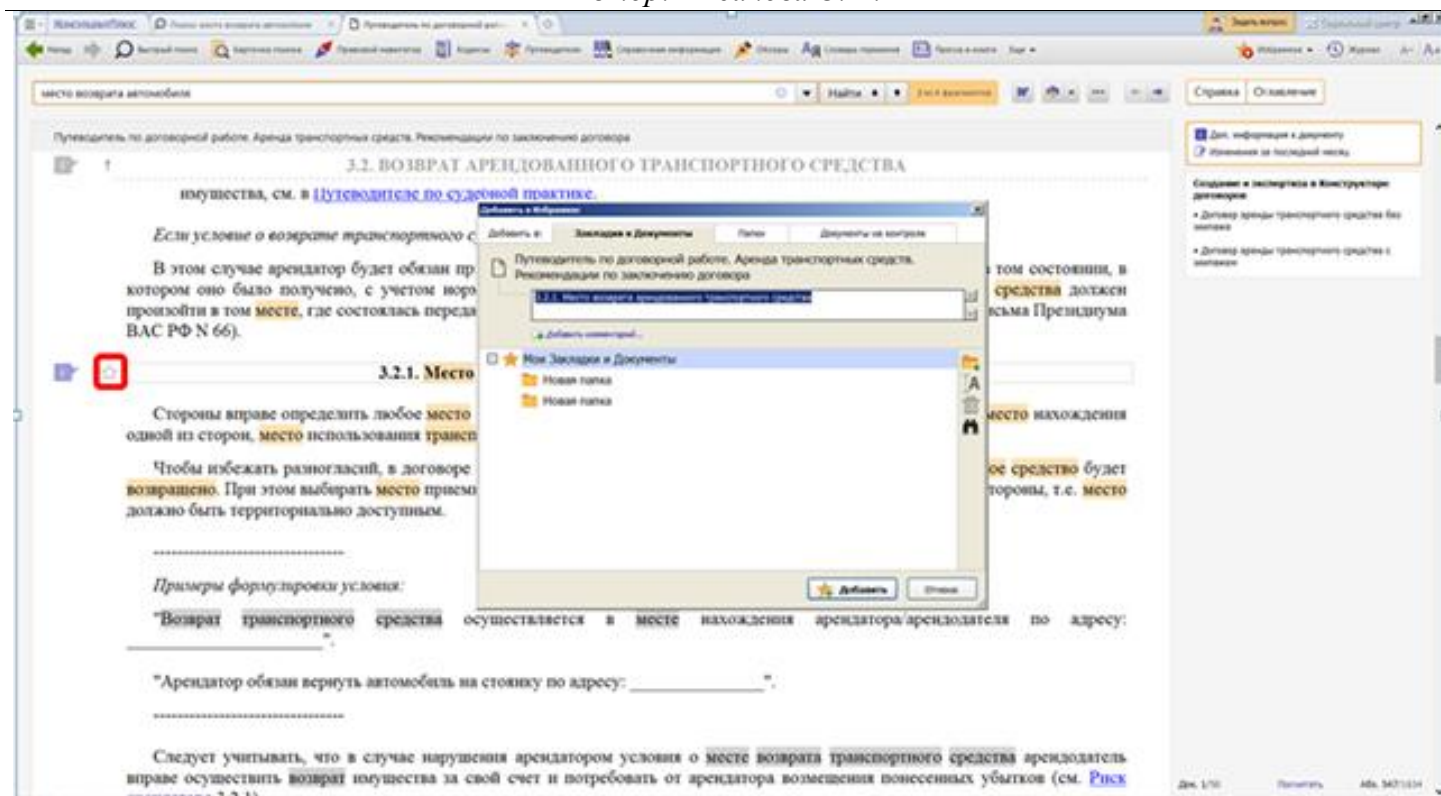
КонсультантПлюс | Поиск места возврата автомобиля | Путеводитель по договорной работ...

Назад | Быстрый поиск | Карточка поиска | Правовой навигатор | Кодексы | Путеводители | Справочная информация | Обзоры | Словарь терминов | Пресса и книги | Еще

Избранное | Журнал

место возврата автомобиля

Найти

Справка | Оглавление

Путеводитель по договорной работе. Аренда транспортных средств. Рекомендации по заключению договора

3.2. ВОЗВРАТ АРЕНДОВАННОГО ТРАНСПОРТНОГО СРЕДСТВА

имущества, см. в Путеводителе по судебной практике.

Если условие о возврате транспортного с

В этом случае арендатор будет обязан пр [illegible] том состоянии, в котором оно было получено, с учетом нор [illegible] средства должен произойти в том месте, где состоялась переда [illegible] сьма Президиума ВАС РФ N 66).

3.2.1. Место

Стороны вправе определить любое место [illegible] место нахождения одной из сторон, место использования трансп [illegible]

Чтобы избежать разногласий, в договоре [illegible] ое средство будет возвращено. При этом выбирать место приема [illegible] тороны, т.е. место должно быть территориально доступным.

Примеры формулировки условия:

"Возврат транспортного средства осуществляется в месте нахождения арендатора/арендодателя по адресу: ________".

"Арендатор обязан вернуть автомобиль на стоянку по адресу: ____________".

Следует учитывать, что в случае нарушения арендатором условия о месте возврата транспортного средства арендодатель вправе осуществить возврат имущества за свой счет и потребовать от арендатора возмещения понесенных убытков (см. Риск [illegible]

Добавить в Избранное
Добавить в: | Закладки и Документы | Папки | Документы на контроле
Путеводитель по договорной работе. Аренда транспортных средств. Рекомендации по заключению договора
3.2.1. Место возврата арендованного транспортного средства
Добавить комментарий...
Мои Закладки и Документы
Новая папка
Новая папка
Добавить | Отмена

Доп. информация к документу
Изменения за последний месяц
Создание и экспертиза в Конструкторе договоров
• Договор аренды транспортного средства без экипажа
• Договор аренды транспортного средства с экипажем

Док. 1/50 | Печатать | Абз. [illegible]